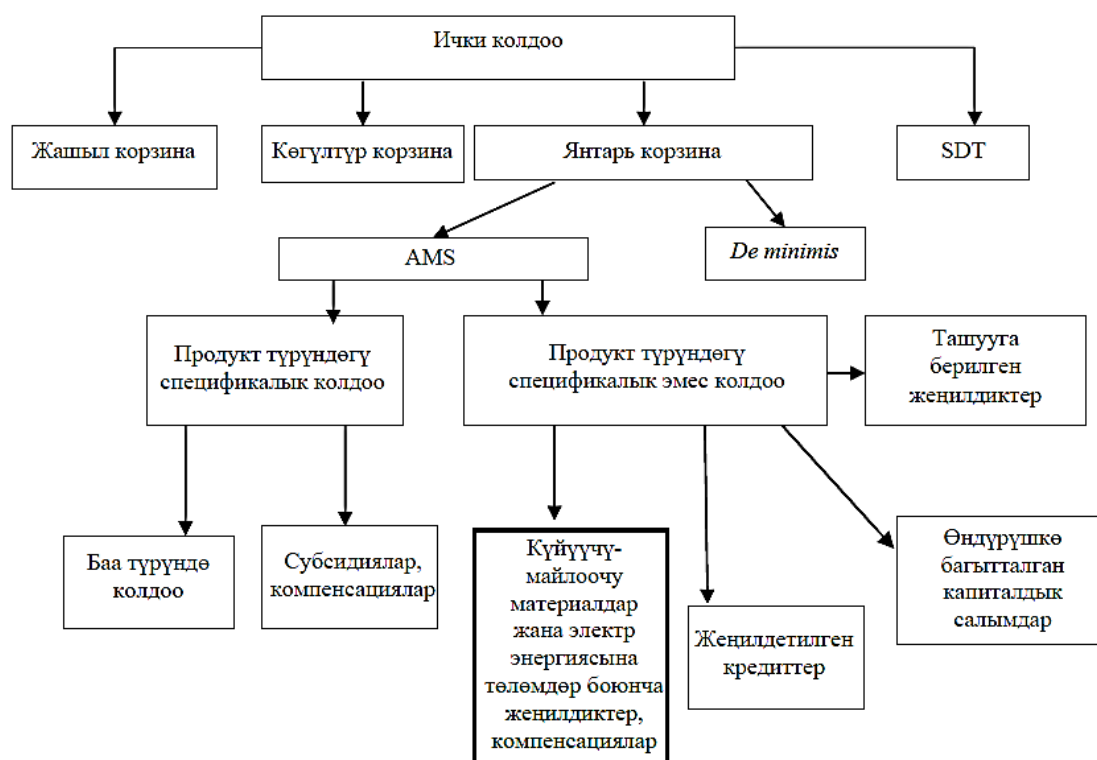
Ички колдоо

Жашыл корзина

Көгүлтүр корзина

Янтарь корзина

SDT

AMS

*De minimis*

Продукт түрүндөгү спецификалык колдоо

Продукт түрүндөгү спецификалык эмес колдоо

Ташууга берилген жеңилдиктер

Баа түрүндө колдоо

Субсидиялар, компенсациялар

Күйүүчү-майлоочу материалдар жана электр энергиясына төлөмдөр боюнча жеңилдиктер, компенсациялар

Жеңилдетилген кредиттер

Өндүрүшкө багытталган капиталдык салымдар